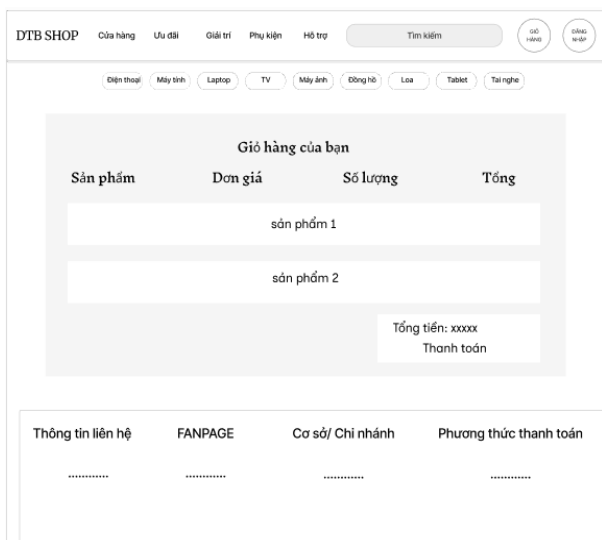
DTB SHOP Cửa hàng Ưu đãi Giải trí Phụ kiện Hỗ trợ Tìm kiếm GIỎ HÀNG ĐĂNG NHẬP

Điện thoại Máy tính Laptop TV Máy ảnh Đồng hồ Loa Tablet Tai nghe

Giỏ hàng của bạn

| Sản phẩm | Đơn giá | Số lượng | Tổng |
|---|---|---|---|

sản phẩm 1

sản phẩm 2

Tổng tiền: xxxxx
Thanh toán

| Thông tin liên hệ | FANPAGE | Cơ sở/ Chi nhánh | Phương thức thanh toán |
|---|---|---|---|
| ............ | ............ | ............ | ............ |